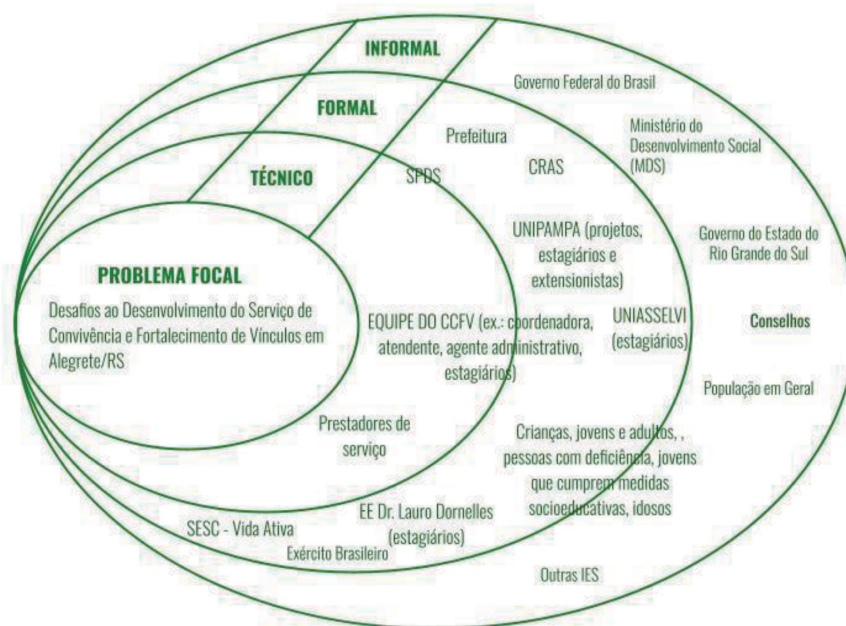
INFORMAL

FORMAL

TÉCNICO

PROBLEMA FOCAL

Desafios ao Desenvolvimento do Serviço de Convivência e Fortalecimento de Vínculos em Alegrete/RS

Governo Federal do Brasil

Prefeitura

Ministério do Desenvolvimento Social (MDS)

SPDS

CRAS

UNIPAMPA (projetos, estagiários e extensionistas)

Governo do Estado do Rio Grande do Sul

EQUIPE DO CCFV (ex.: coordenadora, atendente, agente administrativo, estagiários)

UNIASSELVI (estagiários)

Conselhos

População em Geral

Prestadores de serviço

Crianças, jovens e adultos, , pessoas com deficiência, jovens que cumprem medidas socioeducativas, idosos

EE Dr. Lauro Dornelles (estagiários)

SESC - Vida Ativa

Exército Brasileiro

Outras IES